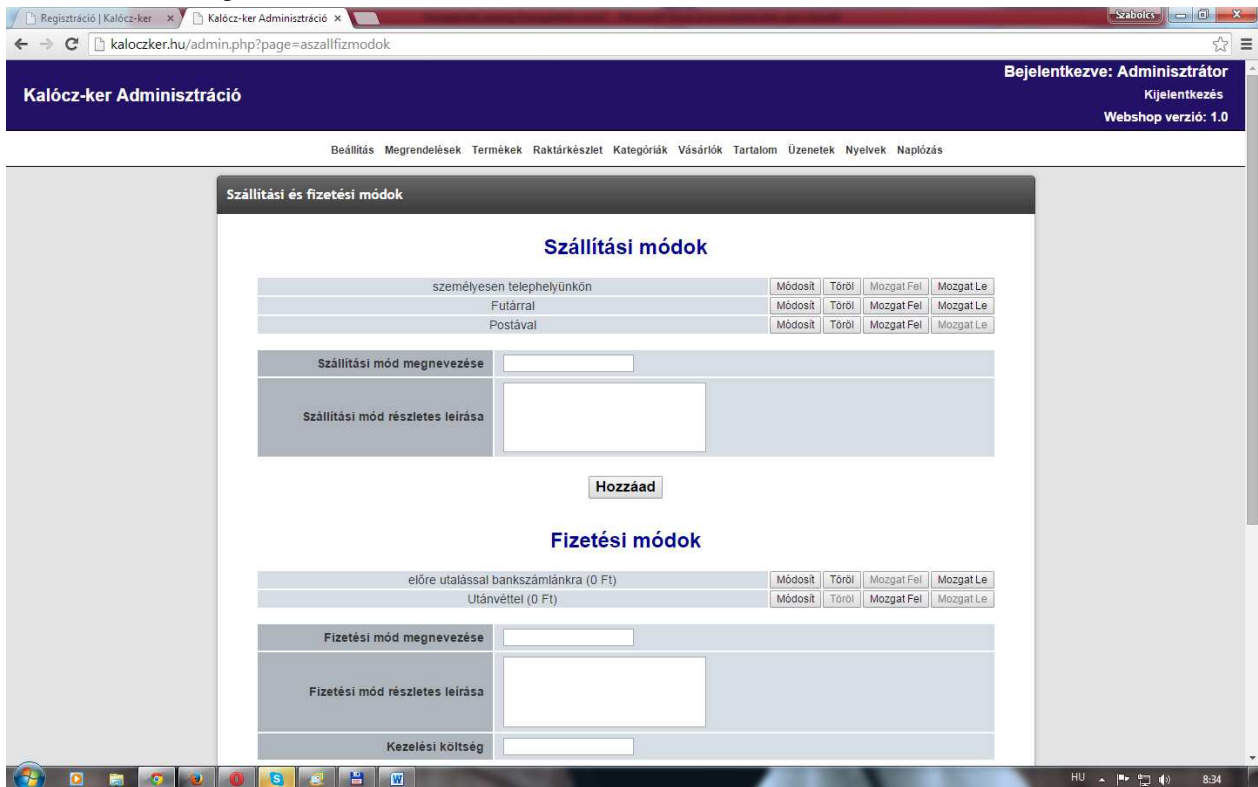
Regisztráció | Kalócz-ker ×
Kalócz-ker Adminisztráció ×
Szabolcs
kaloczker.hu/admin.php?page=aszallfizmodok

Kalócz-ker Adminisztráció

Bejelentkezve: Adminisztrátor
Kijelentkezés
Webshop verzió: 1.0

Beállítás Megrendelések Termékek Raktárkészlet Kategóriák Vásárlók Tartalom Üzenetek Nyelvek Naplózás

Szállítási és fizetési módok

Szállítási módok

| | | | | |
|---|---|---|---|---|
| személyesen telephelyünkön | Módosít | Töröl | Mozgat Fel | Mozgat Le |
| Futárral | Módosít | Töröl | Mozgat Fel | Mozgat Le |
| Postával | Módosít | Töröl | Mozgat Fel | Mozgat Le |

Szállítási mód megnevezése
Szállítási mód részletes leírása

Hozzáad

Fizetési módok

| | | | | |
|---|---|---|---|---|
| előre utalással bankszámlánkra (0 Ft) | Módosít | Töröl | Mozgat Fel | Mozgat Le |
| Utánvéttel (0 Ft) | Módosít | Töröl | Mozgat Fel | Mozgat Le |

Fizetési mód megnevezése
Fizetési mód részletes leírása
Kezelési költség

HU 8:34